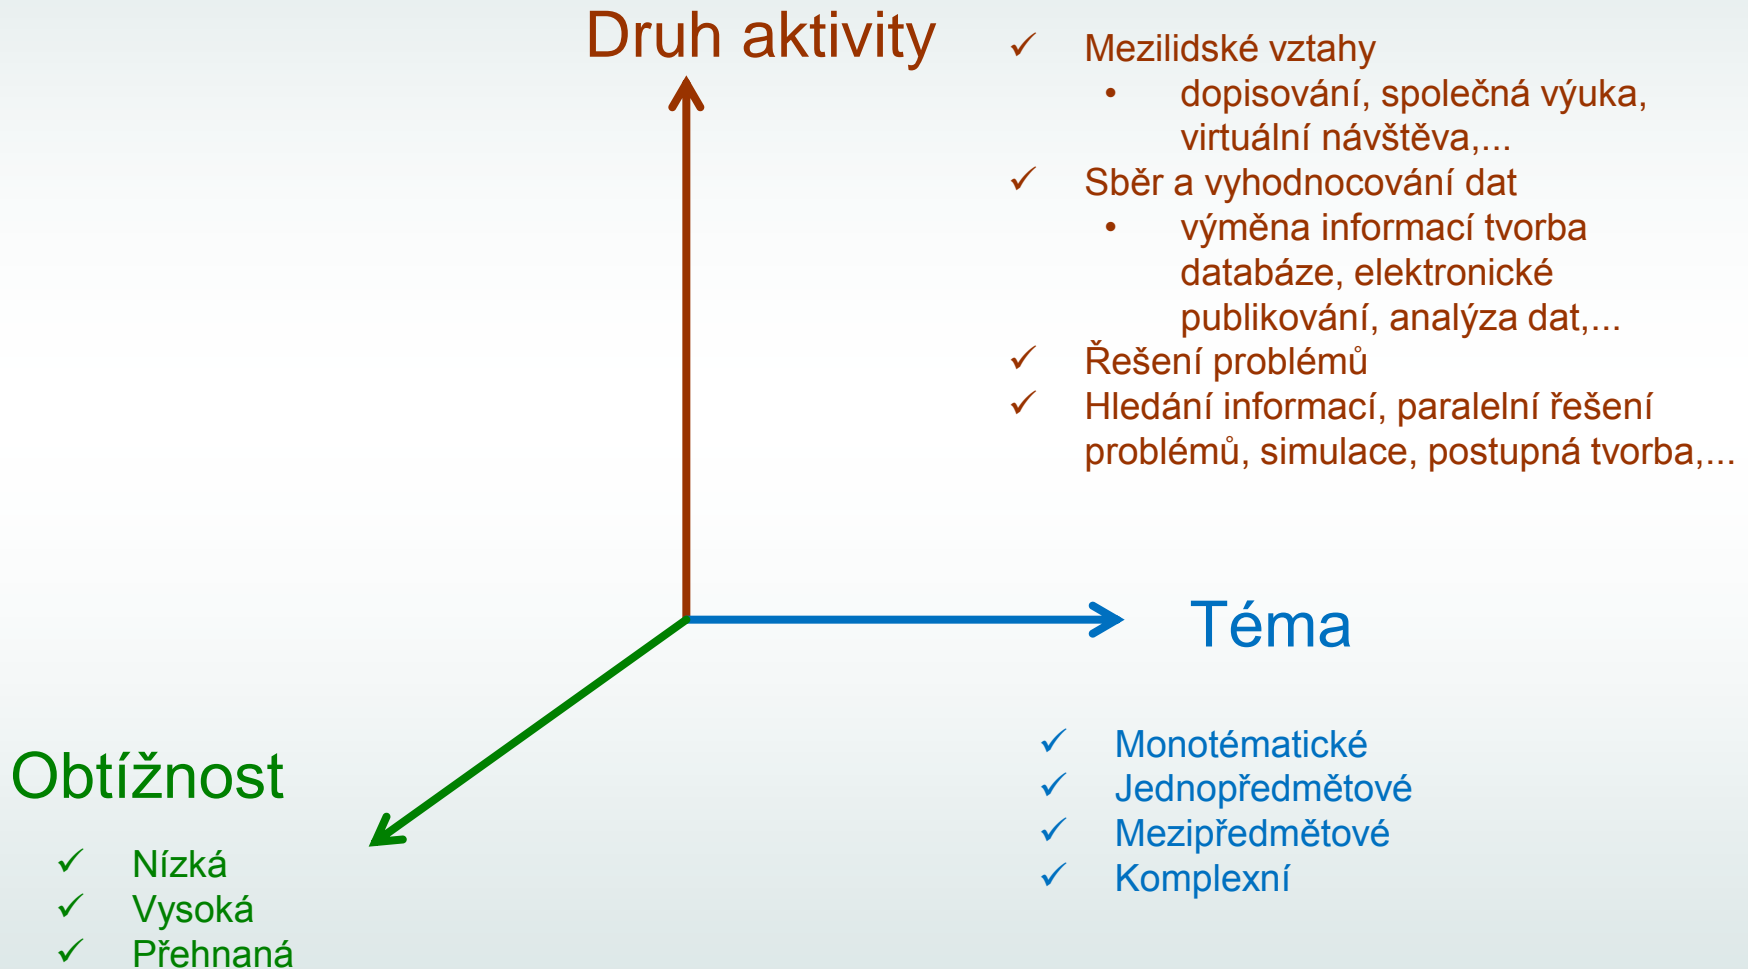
Druh aktivity

✓ Mezilidské vztahy
• dopisování, společná výuka, virtuální návštěva,...
✓ Sběr a vyhodnocování dat
• výměna informací tvorba databáze, elektronické publikování, analýza dat,...
✓ Řešení problémů
✓ Hledání informací, paralelní řešení problémů, simulace, postupná tvorba,...

Téma

✓ Monotématické
✓ Jednopředmětové
✓ Mezipředmětové
✓ Komplexní

Obtížnost

✓ Nízká
✓ Vysoká
✓ Přehnaná